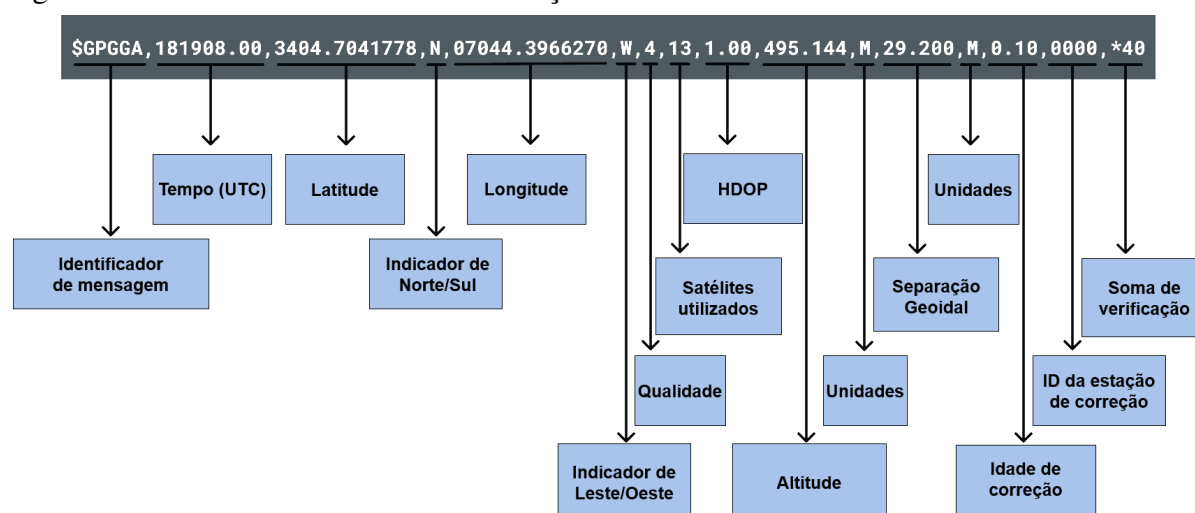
$GPGGA,181908.00,3404.7041778,N,07044.3966270,W,4,13,1.00,495.144,M,29.200,M,0.10,0000,*40

Tempo (UTC)

Latitude

Longitude

HDOP

Unidades

Identificador de mensagem

Indicador de Norte/Sul

Satélites utilizados

Separação Geoidal

Soma de verificação

Qualidade

Unidades

ID da estação de correção

Indicador de Leste/Oeste

Altitude

Idade de correção